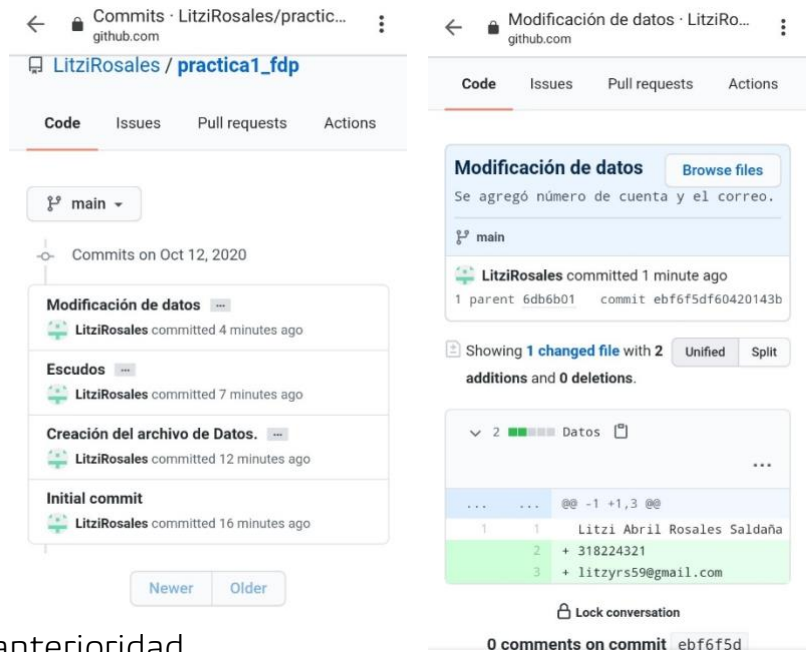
Commits · LitziRosales/practic...
github.com

LitziRosales / practica1_fdp

Code Issues Pull requests Actions

main

Commits on Oct 12, 2020

Modificación de datos ...
LitziRosales committed 4 minutes ago

Escudos ...
LitziRosales committed 7 minutes ago

Creación del archivo de Datos. ...
LitziRosales committed 12 minutes ago

Initial commit
LitziRosales committed 16 minutes ago

Newer Older

anterioridad

Modificación de datos · LitziRo...
github.com

Code Issues Pull requests Actions

Modificación de datos
Browse files
Se agregó número de cuenta y el correo.

main

LitziRosales committed 1 minute ago
1 parent 6db6b01 commit ebf6f5df60420143b

Showing 1 changed file with 2 additions and 0 deletions.
Unified Split

2 Datos

...

... ... @@ -1 +1,3 @@
1 1 Litzi Abril Rosales Saldaña
2 + 318224321
3 + litzyrs59@gmail.com

Lock conversation

0 comments on commit ebf6f5d